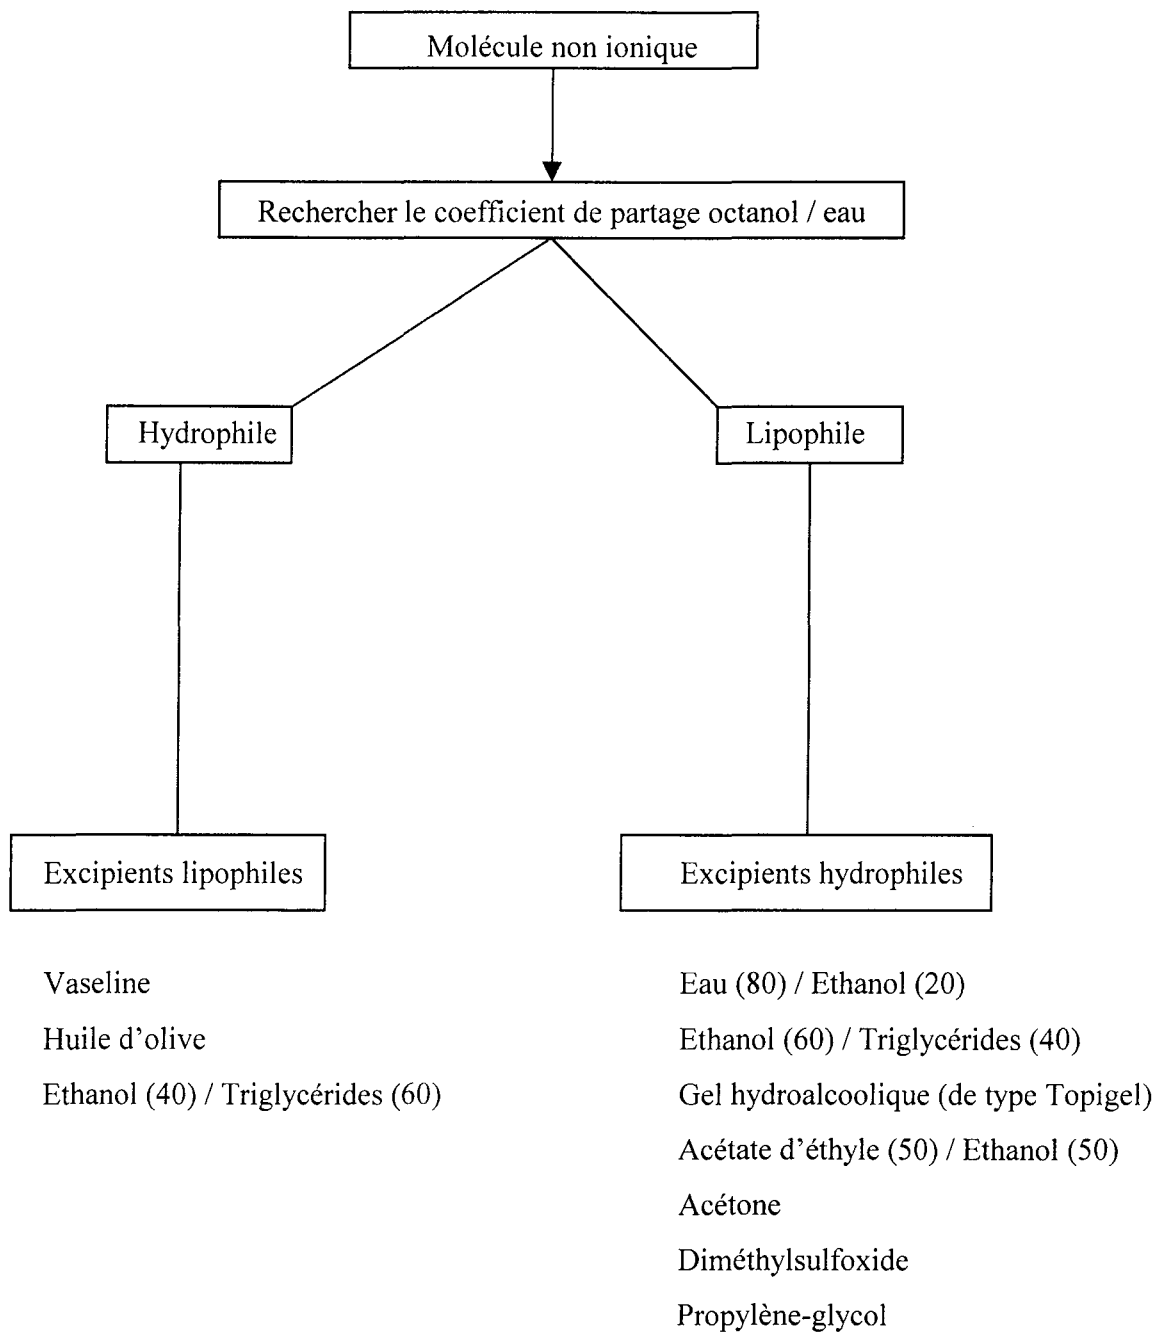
Molécule non ionique

Rechercher le coefficient de partage octanol / eau

Hydrophile

Lipophile

Excipients lipophiles

Excipients hydrophiles

Vaseline
Huile d'olive
Ethanol (40) / Triglycérides (60)

Eau (80) / Ethanol (20)
Ethanol (60) / Triglycérides (40)
Gel hydroalcoolique (de type Topigel)
Acétate d'éthyle (50) / Ethanol (50)
Acétone
Diméthylsulfoxide
Propylène-glycol